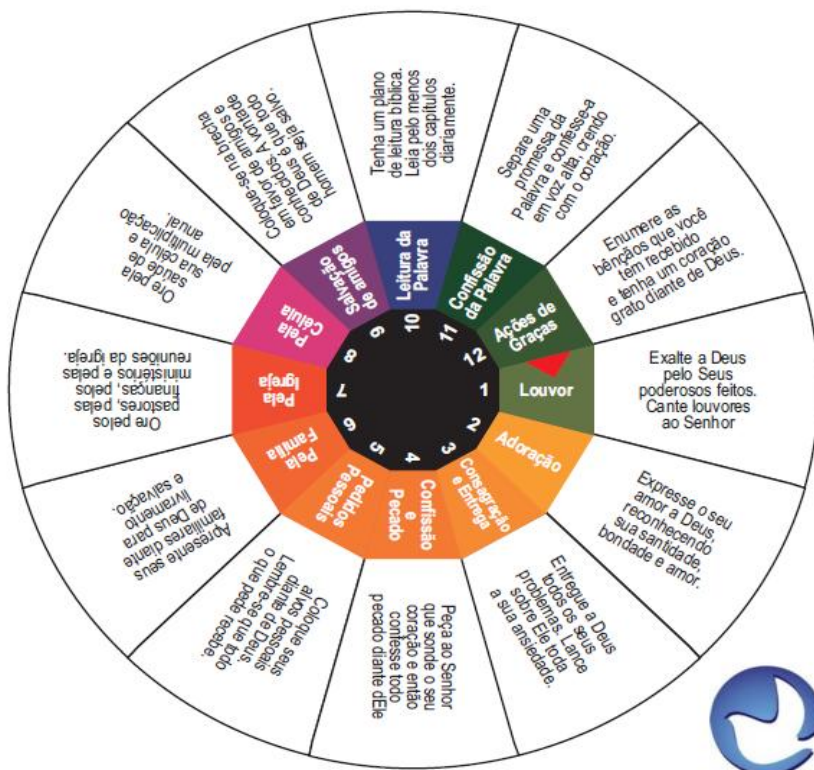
1
Louvor
Exalte a Deus pelo Seus poderosos feitos. Cante louvores ao Senhor

2
Adoração
Expresse o seu amor a Deus, reconhecendo sua santidade, bondade e amor.

3
Consagração e Entrega
Entregue a Deus todos os seus problemas. Lance sobre Ele toda a sua ansiedade.

4
Confissão e Pecado
Peça ao Senhor que sonde o seu coração e então confesse todo pecado diante dEle

5
Pedidos Pessoais
Coloque seus alvos pessoais diante de Deus. Lembre-se que todo o que pede recebe.

6
Pela Família
Apresente seus familiares diante de Deus para livramento e salvação.

7
Pela Igreja
Ore pelos pastores, pelas finanças, pelos ministérios e pelas reuniões da igreja.

8
Pela Célula
Ore pela saúde de sua célula e pela multiplicação anual.

9
Salvação de amigos
Coloque-se na brecha em favor de amigos e conhecidos. A vontade de Deus é que todo homem seja salvo.

10
Leitura da Palavra
Tenha um plano de leitura bíblica. Leia pelo menos dois capítulos diariamente.

11
Confissão da Palavra
Separe uma promessa da Palavra e confesse-a em voz alta, crendo com o coração.

12
Ações de Graças
Enumere as bênçãos que você tem recebido e tenha um coração grato diante de Deus.